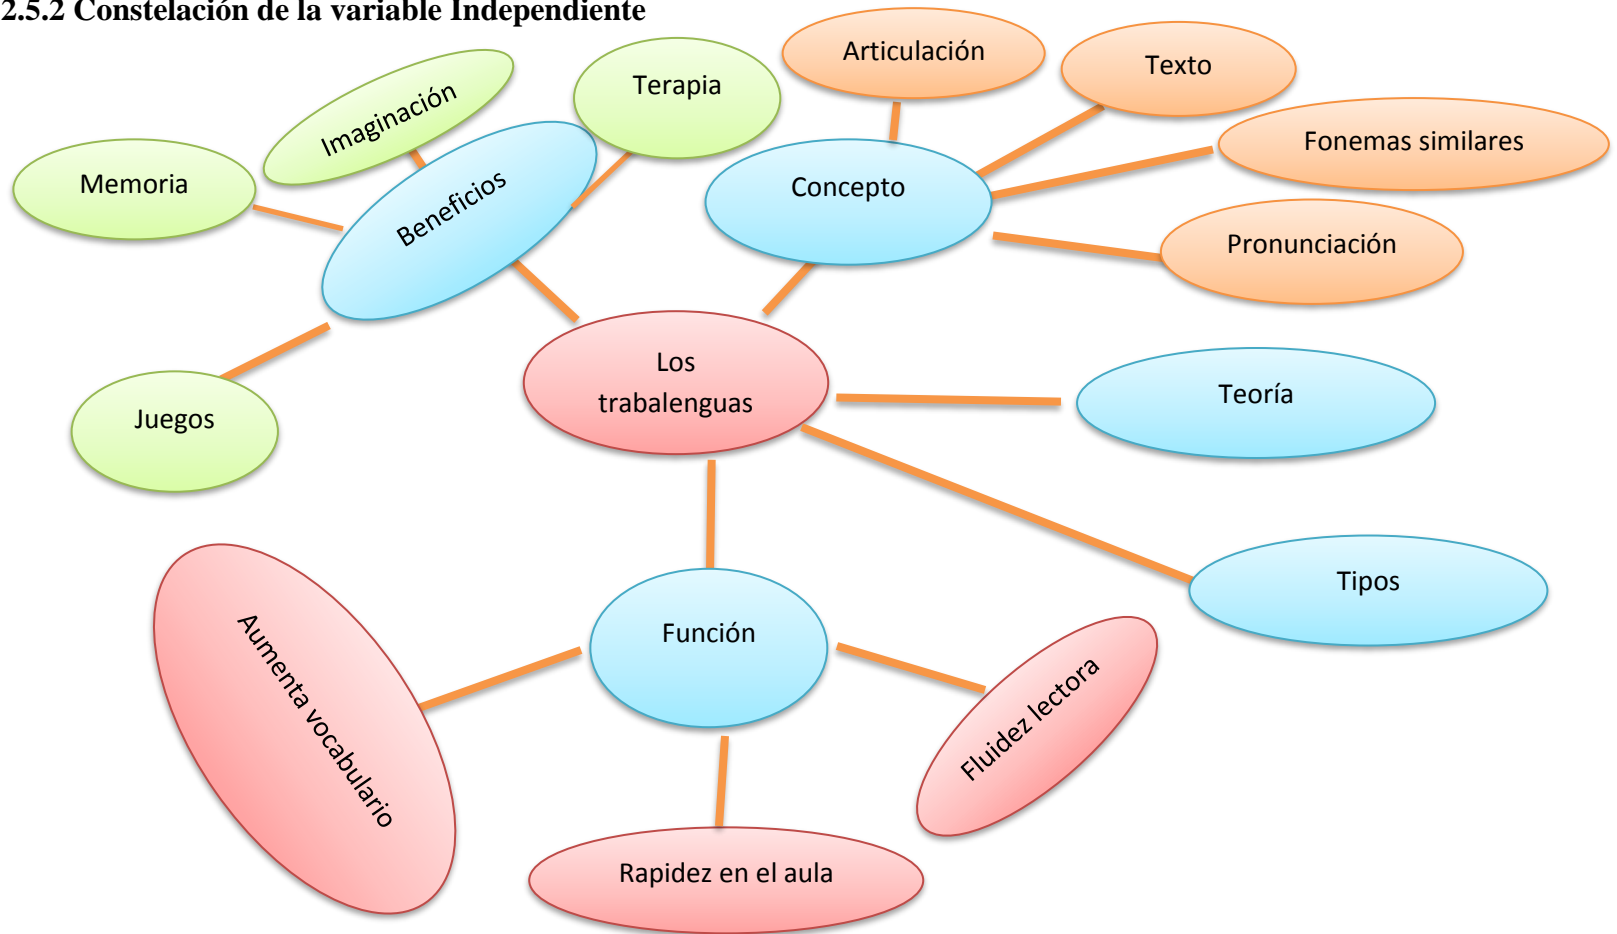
2.5.2 Constelación de la variable Independiente

Imaginación

Terapia

Articulación

Texto

Memoria

Beneficios

Concepto

Fonemas similares

Pronunciación

Los trabalenguas

Teoría

Juegos

Tipos

Aumenta vocabulario

Función

Fluidez lectora

Rapidez en el aula